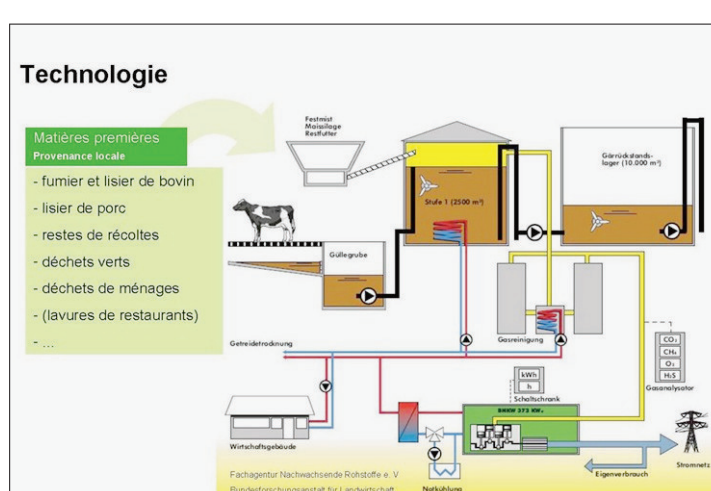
Technologie

Matières premières
Provenance locale

- fumier et lisier de bovin
- lisier de porc
- restes de récoltes
- déchets verts
- déchets de ménages
- (lavures de restaurants)
- ...

Festmist
Maissilage
Restfutter

Stufe 1 (2500 m³)

Gärrückstandslager (10.000 m³)

Güllegrube

Getreidetrocknung

Gasreinigung

$CO_2$
$CH_4$
$O_2$
$H_2S$
Gasanalysator

kWh
h
Schaltschrank

BHKW 373 kWe

Wirtschaftsgebäude

Notkühlung

Eigenverbrauch

Stromnetz

Fachagentur Nachwachsende Rohstoffe e. V.
Bundesforschungsanstalt für Landwirtschaft